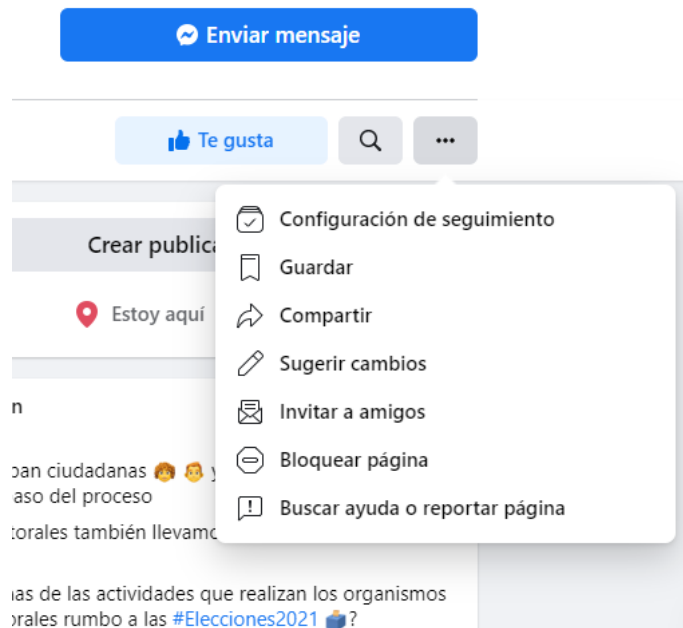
Enviar mensaje

Te gusta

Crear publica

Estoy aquí

n

pan ciudadanas 👧 👨 y
aso del proceso
torales también llevamo

nas de las actividades que realizan los organismos
orales rumbo a las #Elecciones2021 🗳️?

Configuración de seguimiento
Guardar
Compartir
Sugerir cambios
Invitar a amigos
Bloquear página
Buscar ayuda o reportar página